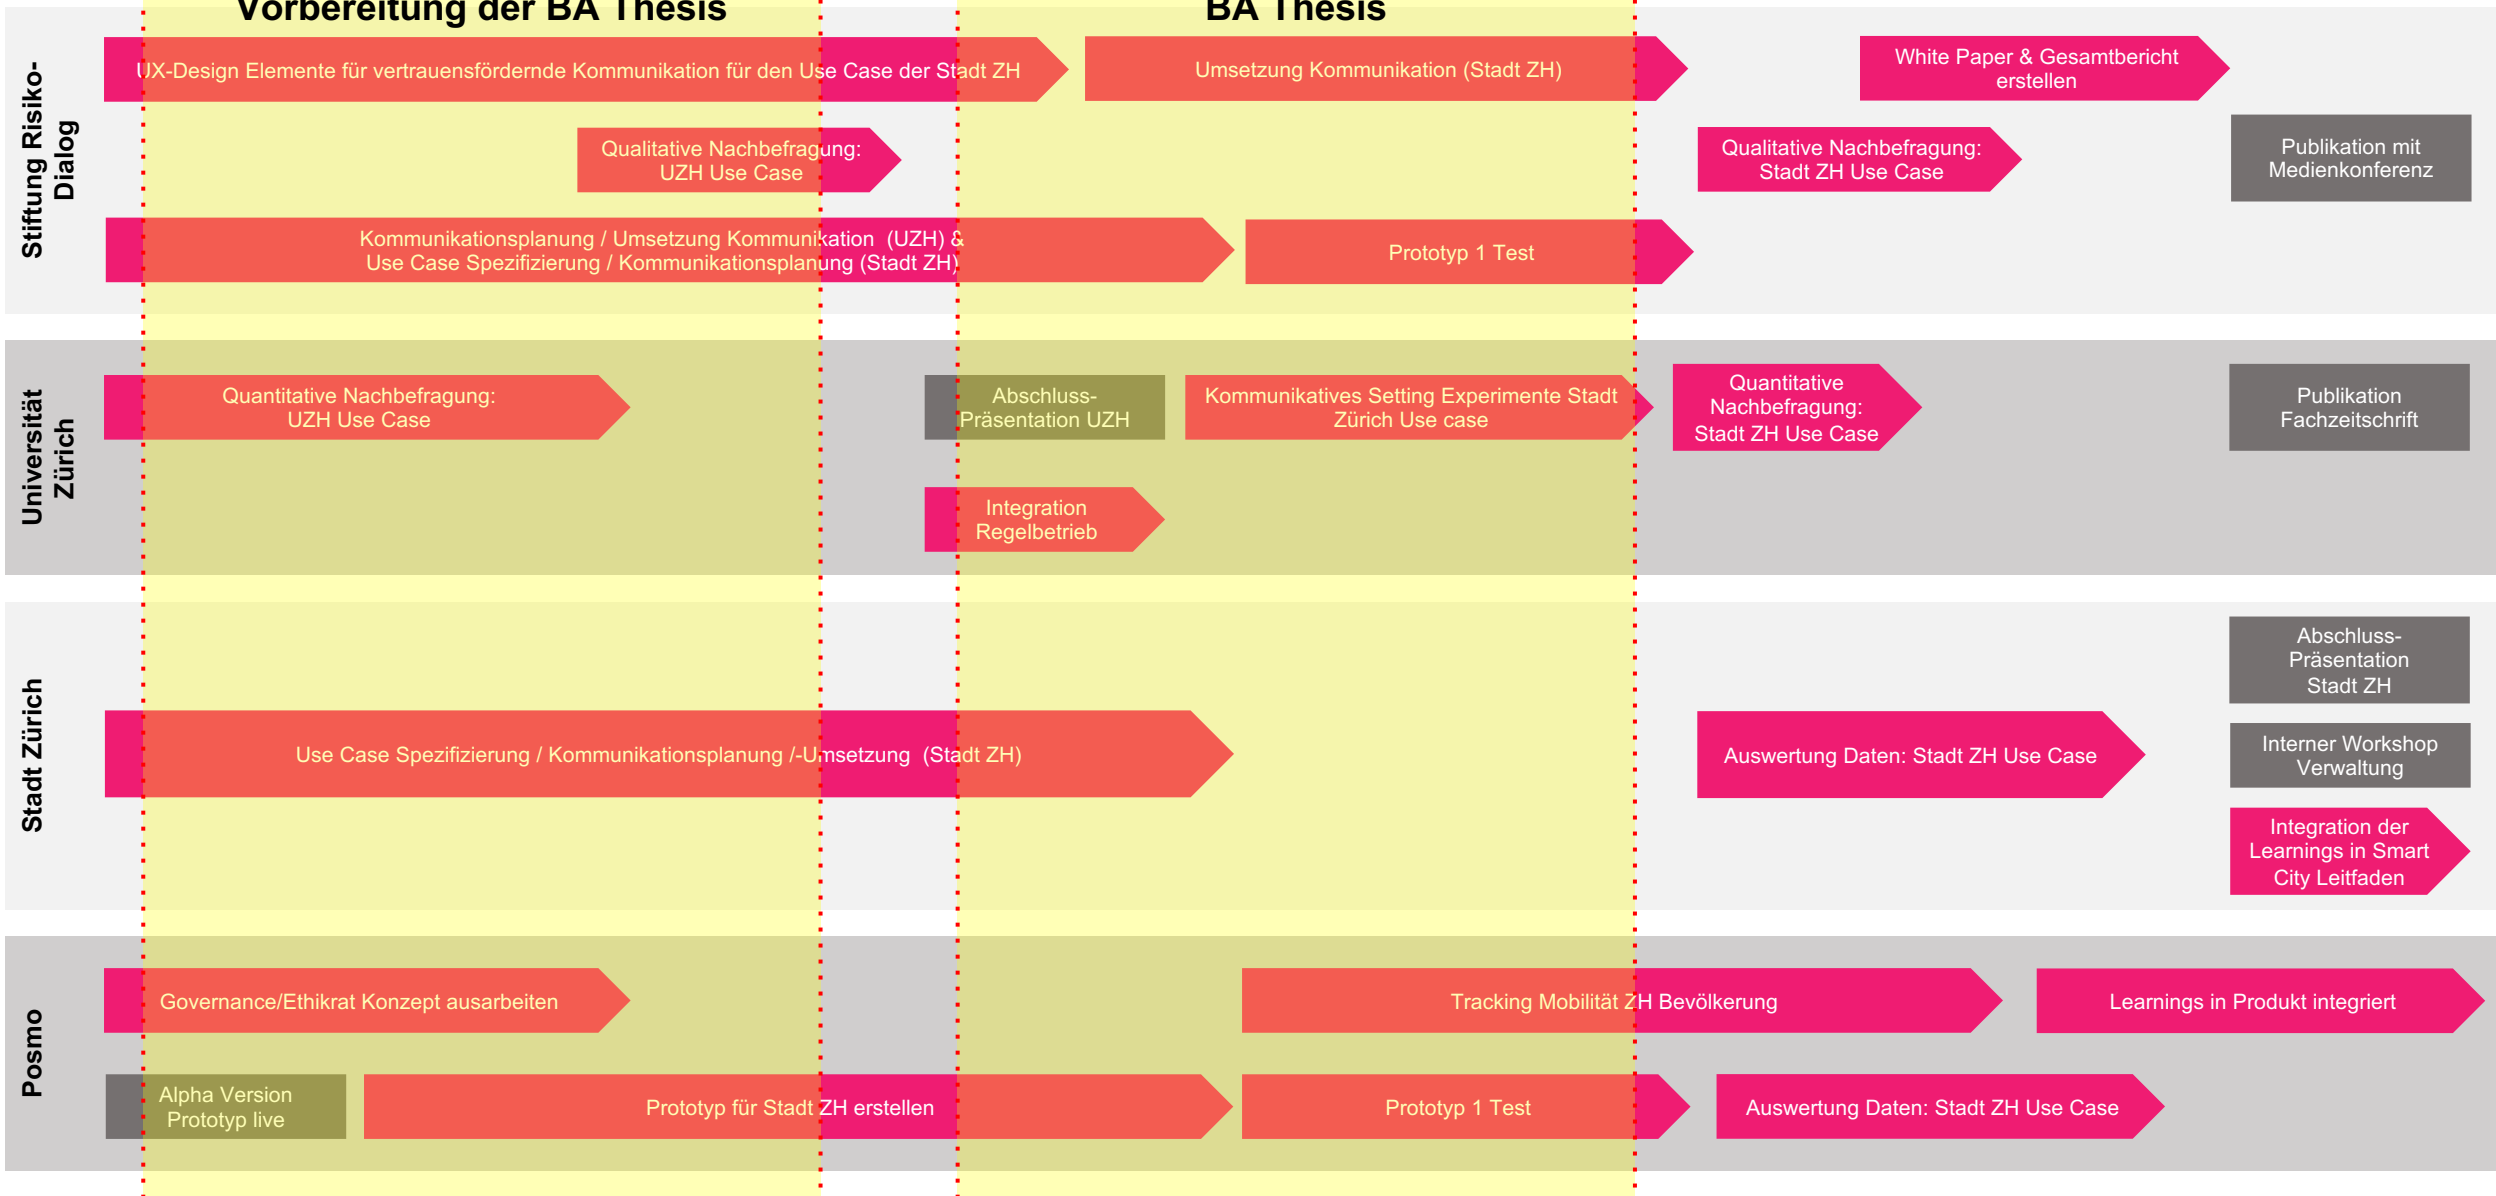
Vorbereitung der BA Thesis

BA Thesis

Stiftung Risiko-Dialog

UX-Design Elemente für vertrauensfördernde Kommunikation für den Use Case der Stadt ZH

Umsetzung Kommunikation (Stadt ZH)

White Paper & Gesamtbericht erstellen

Qualitative Nachbefragung: UZH Use Case

Qualitative Nachbefragung: Stadt ZH Use Case

Publikation mit Medienkonferenz

Kommunikationsplanung / Umsetzung Kommunikation (UZH) & Use Case Spezifizierung / Kommunikationsplanung (Stadt ZH)

Prototyp 1 Test

Universität Zürich

Quantitative Nachbefragung: UZH Use Case

Abschluss-Präsentation UZH

Kommunikatives Setting Experimente Stadt Zürich Use case

Quantitative Nachbefragung: Stadt ZH Use Case

Publikation Fachzeitschrift

Integration Regelbetrieb

Stadt Zürich

Abschluss-Präsentation Stadt ZH

Use Case Spezifizierung / Kommunikationsplanung /-Umsetzung (Stadt ZH)

Auswertung Daten: Stadt ZH Use Case

Interner Workshop Verwaltung

Integration der Learnings in Smart City Leitfaden

Posmo

Governance/Ethikrat Konzept ausarbeiten

Tracking Mobilität ZH Bevölkerung

Learnings in Produkt integriert

Alpha Version Prototyp live

Prototyp für Stadt ZH erstellen

Prototyp 1 Test

Auswertung Daten: Stadt ZH Use Case